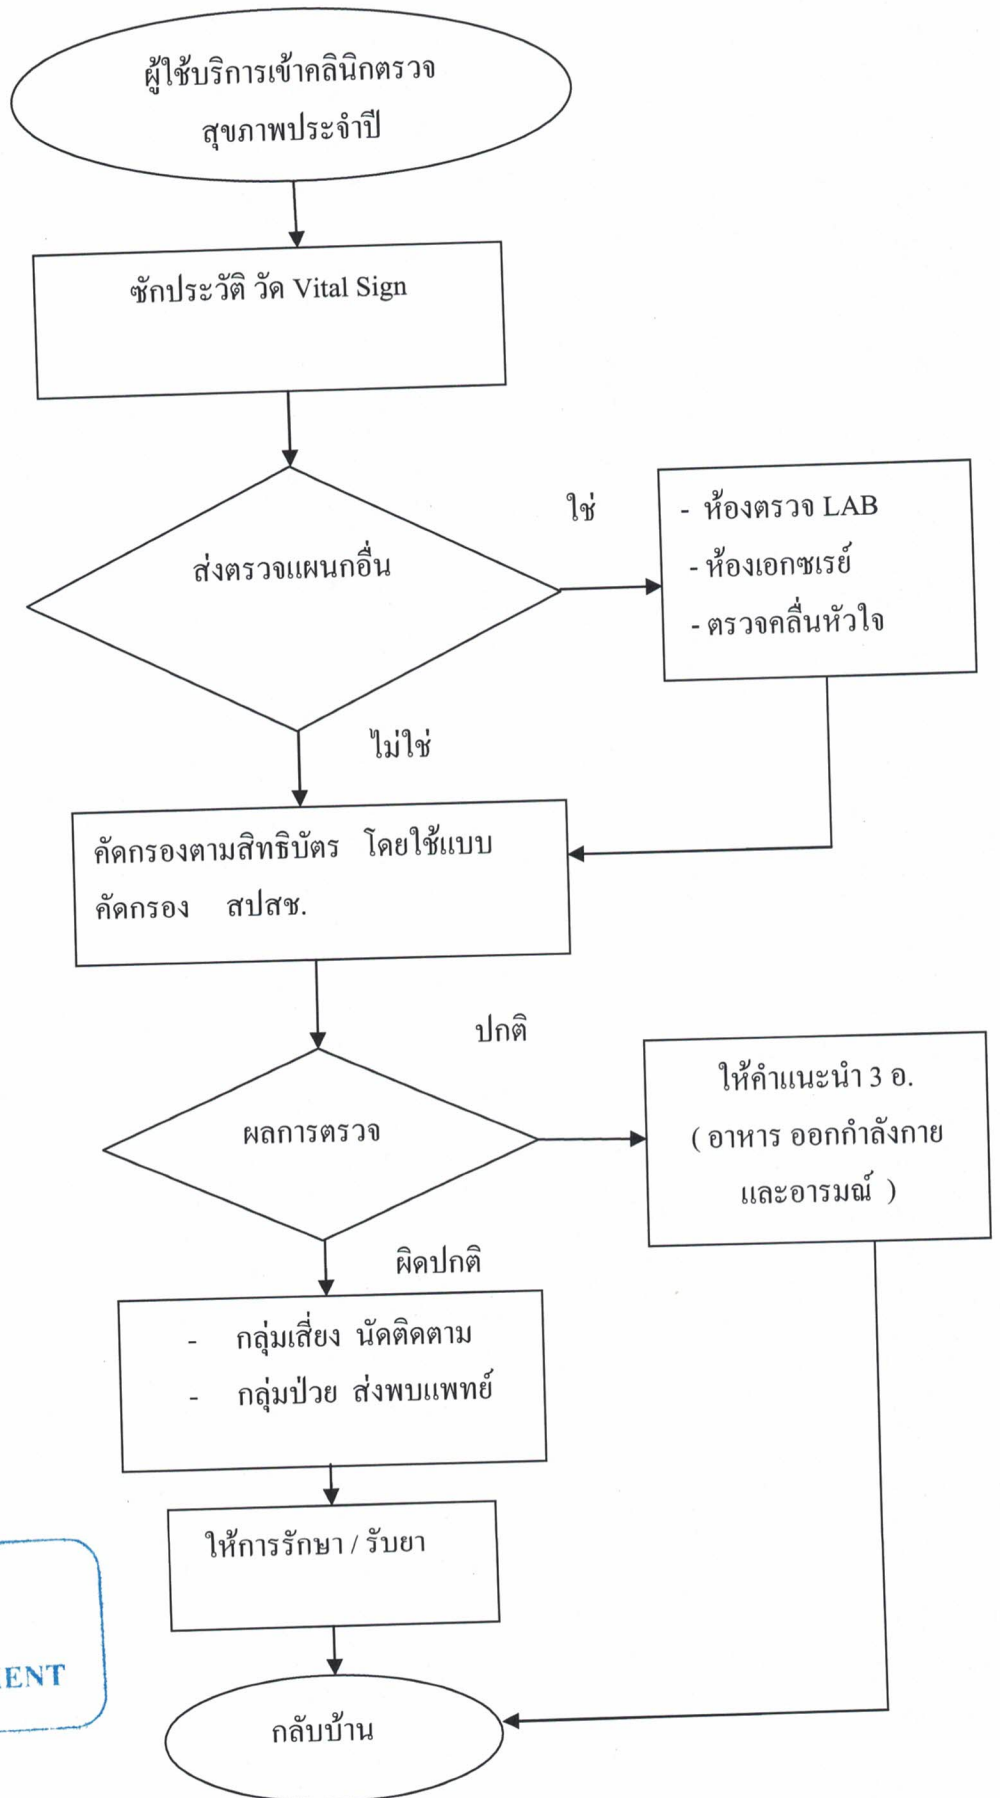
ผู้ใช้บริการเข้าคลินิกตรวจสุขภาพประจำปี

ซักประวัติ วัด Vital Sign

ส่งตรวจแผนกอื่น

ใช่

- ห้องตรวจ LAB
- ห้องเอกซเรย์
- ตรวจคลื่นหัวใจ

ไม่ใช่

คัดกรองตามสิทธิบัตร โดยใช้แบบคัดกรอง สปสช.

ปกติ

ผลการตรวจ

ให้คำแนะนำ 3 อ. ( อาหาร ออกกำลังกาย และอารมณ์ )

ผิดปกติ

- กลุ่มเสี่ยง นัดติดตาม
- กลุ่มป่วย ส่งพบแพทย์

ให้การรักษา / รับยา

ENT

กลับบ้าน